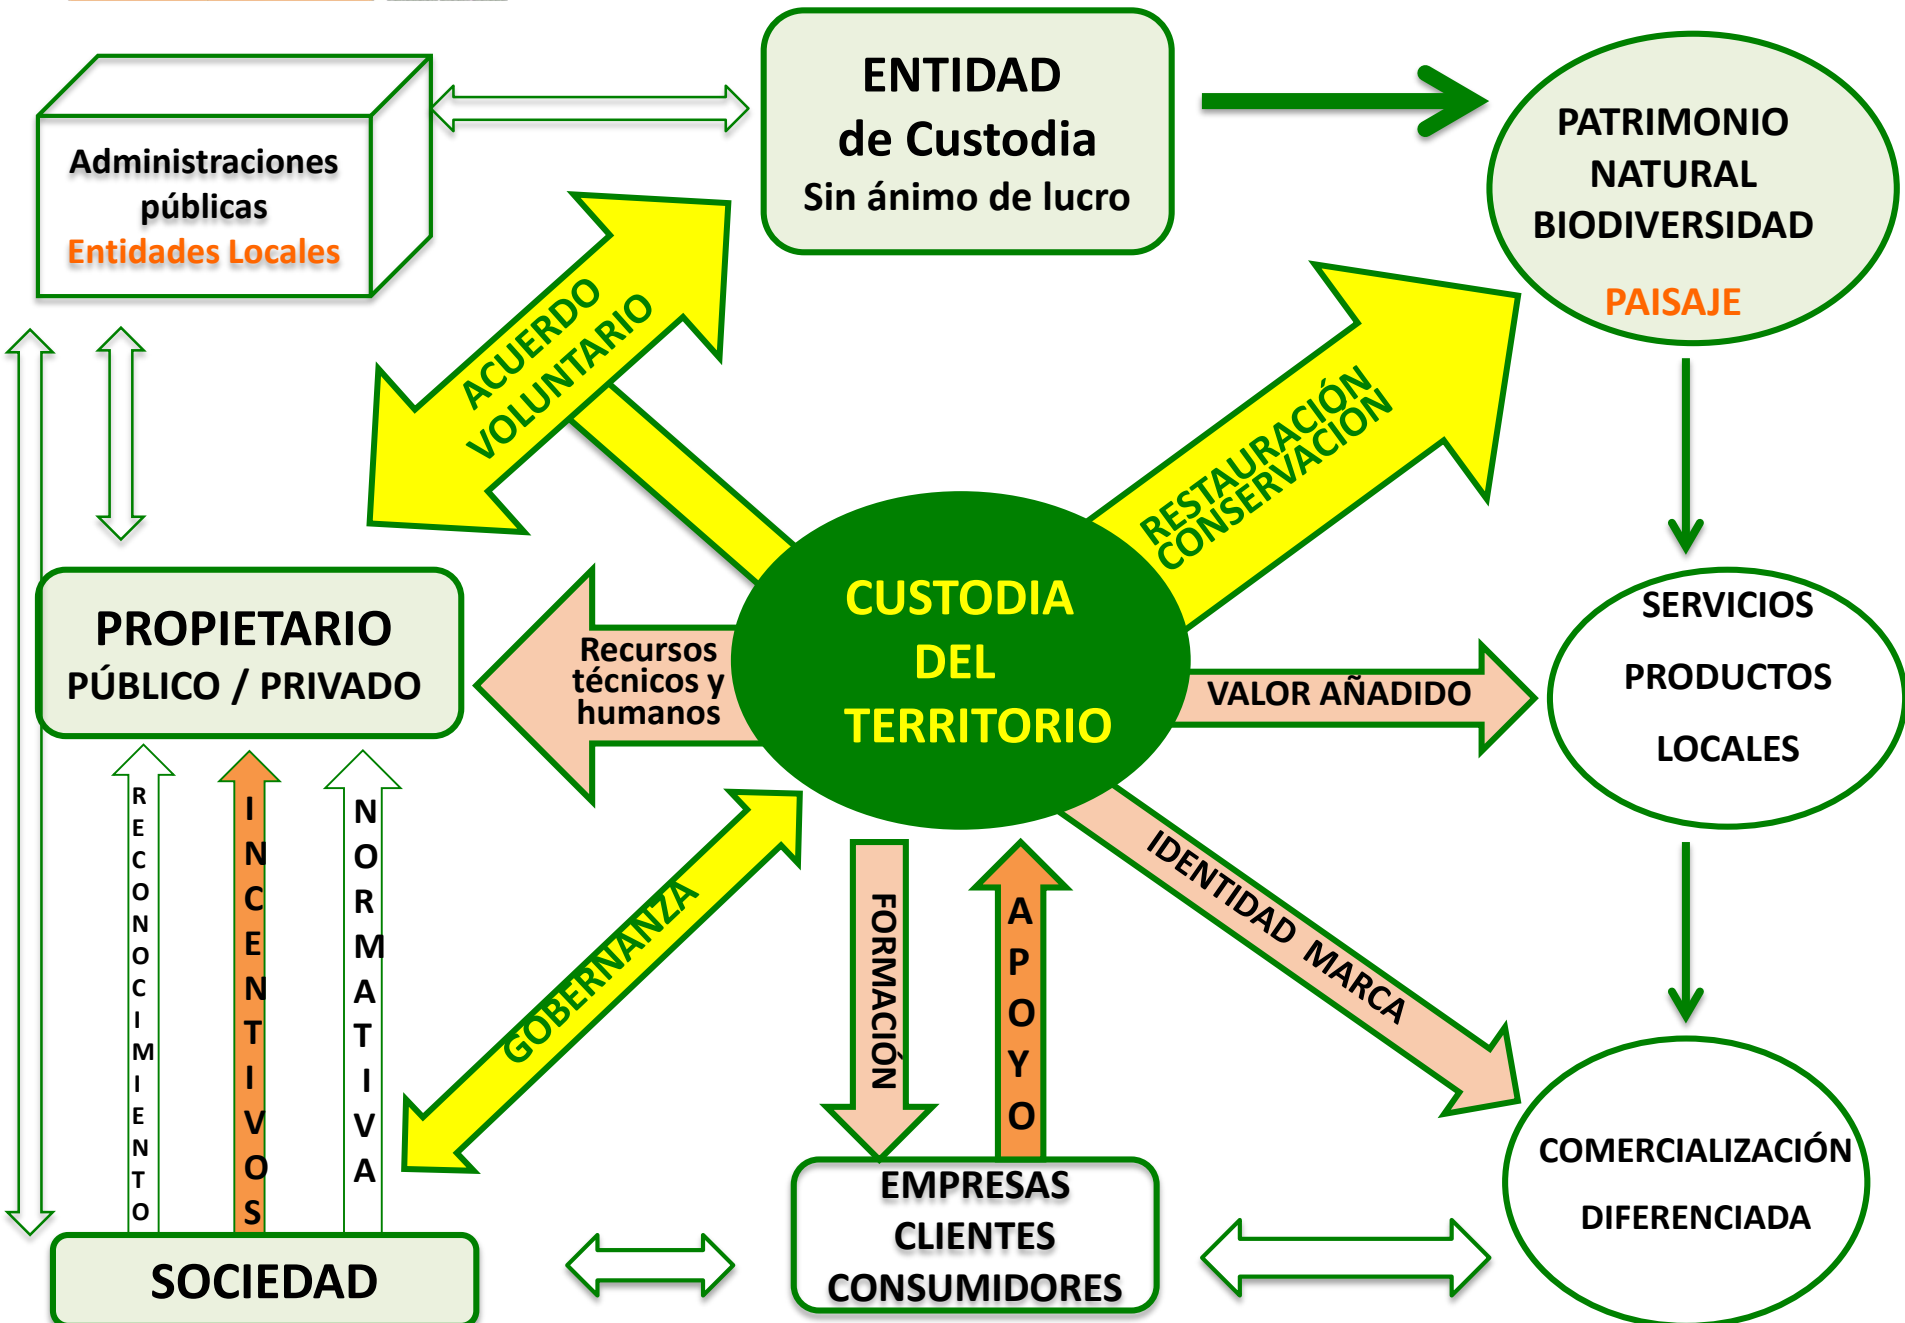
Administraciones públicas
Entidades Locales

ENTIDAD
de Custodia
Sin ánimo de lucro

PATRIMONIO
NATURAL
BIODIVERSIDAD
PAISAJE

ACUERDO VOLUNTARIO

RESTAURACIÓN CONSERVACIÓN

PROPIETARIO
PÚBLICO / PRIVADO

Recursos técnicos y humanos

CUSTODIA DEL TERRITORIO

VALOR AÑADIDO

SERVICIOS
PRODUCTOS
LOCALES

RECONOCIMIENTO

INCENTIVOS

NORMATIVA

GOBERNANZA

FORMACIÓN

APOYO

IDENTIDAD MARCA

COMERCIALIZACIÓN
DIFERENCIADA

EMPRESAS
CLIENTES
CONSUMIDORES

SOCIEDAD